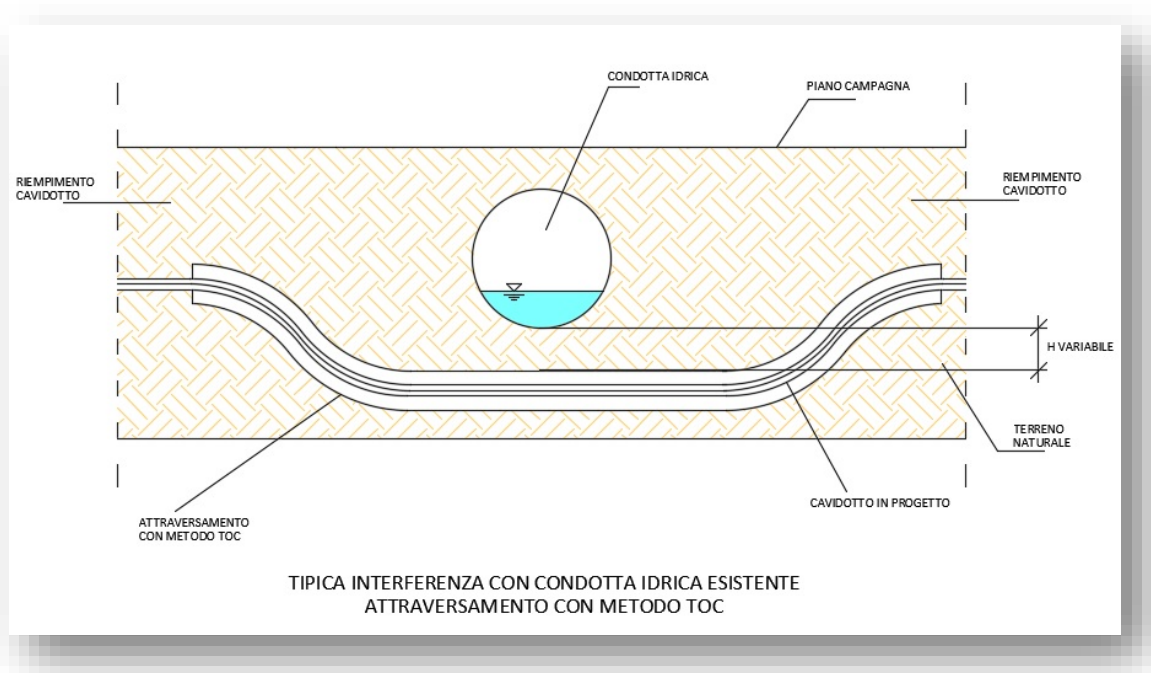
CONDOTTA IDRICA

PIANO CAMPAGNA

RIEMPIMENTO CAVIDOTTO

RIEMPIMENTO CAVIDOTTO

H VARIABILE

TERRENO NATURALE

CAVIDOTTO IN PROGETTO

ATTRAVERSAMENTO CON METODO TOC

TIPICA INTERFERENZA CON CONDOTTA IDRICA ESISTENTE
ATTRAVERSAMENTO CON METODO TOC